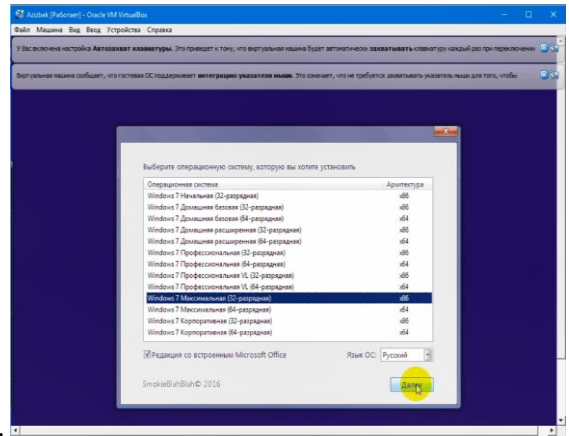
Azizbek [Работает] - Oracle VM VirtualBox

Файл Машина Вид Ввод Устройства Справка

У Вас включена настройка Автозахват клавиатуры. Это приведет к тому, что виртуальная машина будет автоматически захватывать клавиатуру каждый раз при переключении

Виртуальная машина сообщает, что гостевая ОС поддерживает интеграцию указателя мыши. Это означает, что не требуется захватывать указатель мыши для того, чтобы

Выберите операционную систему, которую вы хотите установить

| Операционная система | Архитектура |
|---|---|
| Windows 7 Начальная (32-разрядная) | x86 |
| Windows 7 Домашняя базовая (32-разрядная) | x86 |
| Windows 7 Домашняя базовая (64-разрядная) | x64 |
| Windows 7 Домашняя расширенная (32-разрядная) | x86 |
| Windows 7 Домашняя расширенная (64-разрядная) | x64 |
| Windows 7 Профессиональная (32-разрядная) | x86 |
| Windows 7 Профессиональная (64-разрядная) | x64 |
| Windows 7 Профессиональная VL (32-разрядная) | x86 |
| Windows 7 Профессиональная VL (64-разрядная) | x64 |
| Windows 7 Максимальная (32-разрядная) | x86 |
| Windows 7 Максимальная (64-разрядная) | x64 |
| Windows 7 Корпоративная (32-разрядная) | x86 |
| Windows 7 Корпоративная (64-разрядная) | x64 |

Редакция со встроенным Microsoft Office

Язык ОС: Русский

SmokieBlahBlah© 2016

Далее